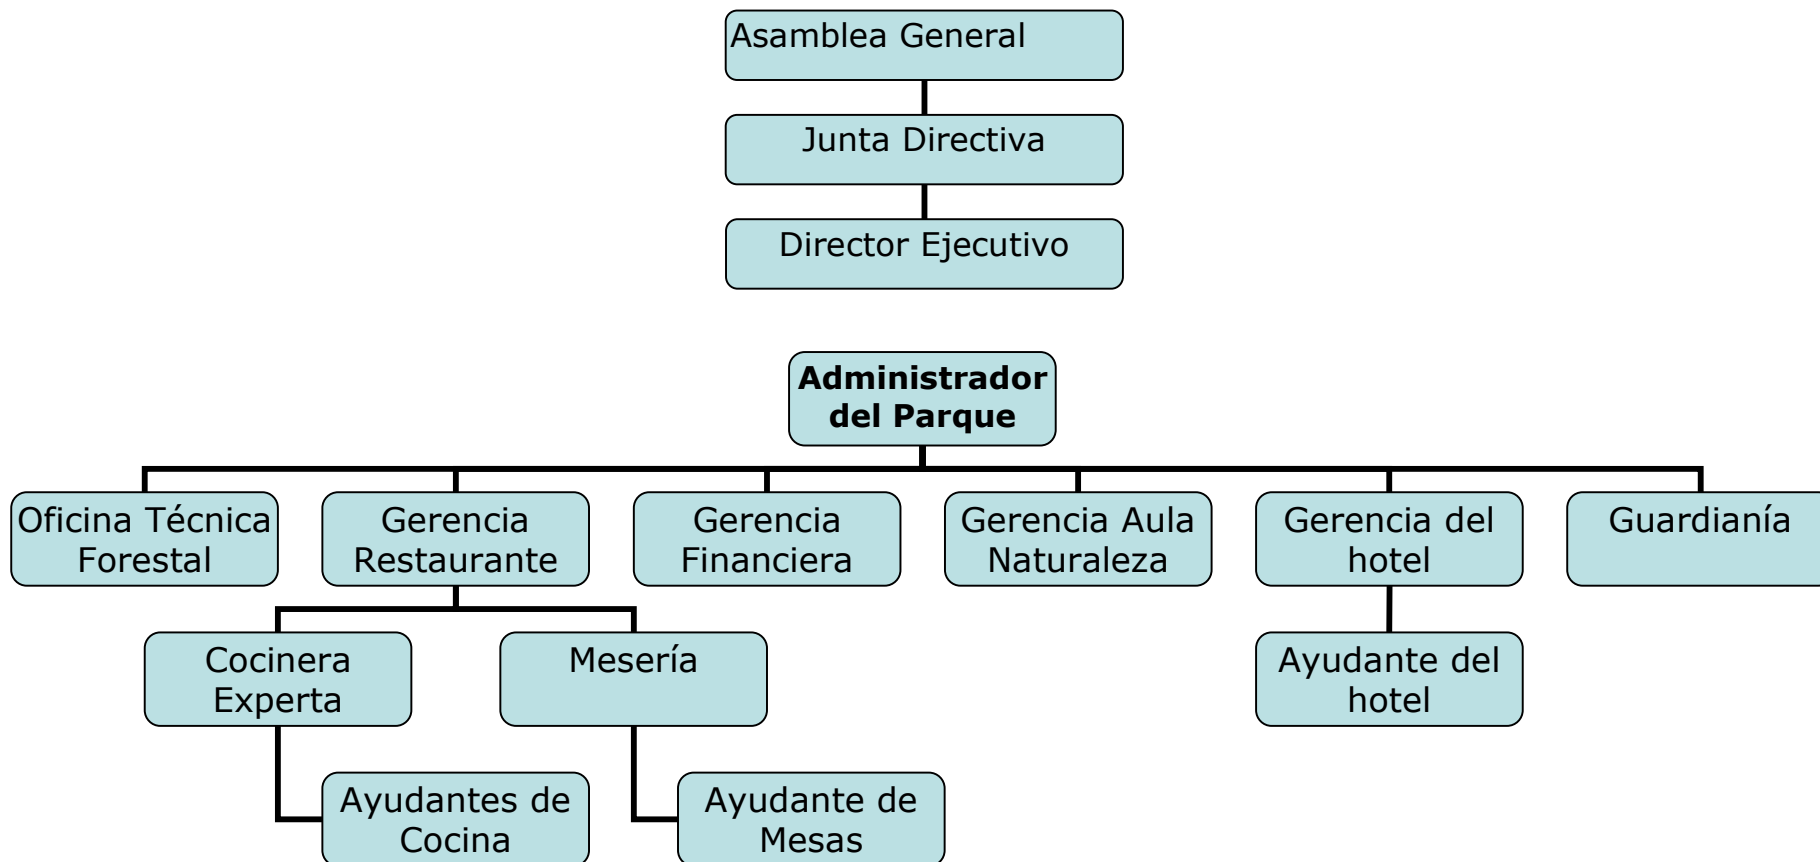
Asamblea General

Junta Directiva

Director Ejecutivo

**Administrador del Parque**

Oficina Técnica Forestal

Gerencia Restaurante

Gerencia Financiera

Gerencia Aula Naturaleza

Gerencia del hotel

Guardianía

Cocinera Experta

Mesería

Ayudante del hotel

Ayudantes de Cocina

Ayudante de Mesas